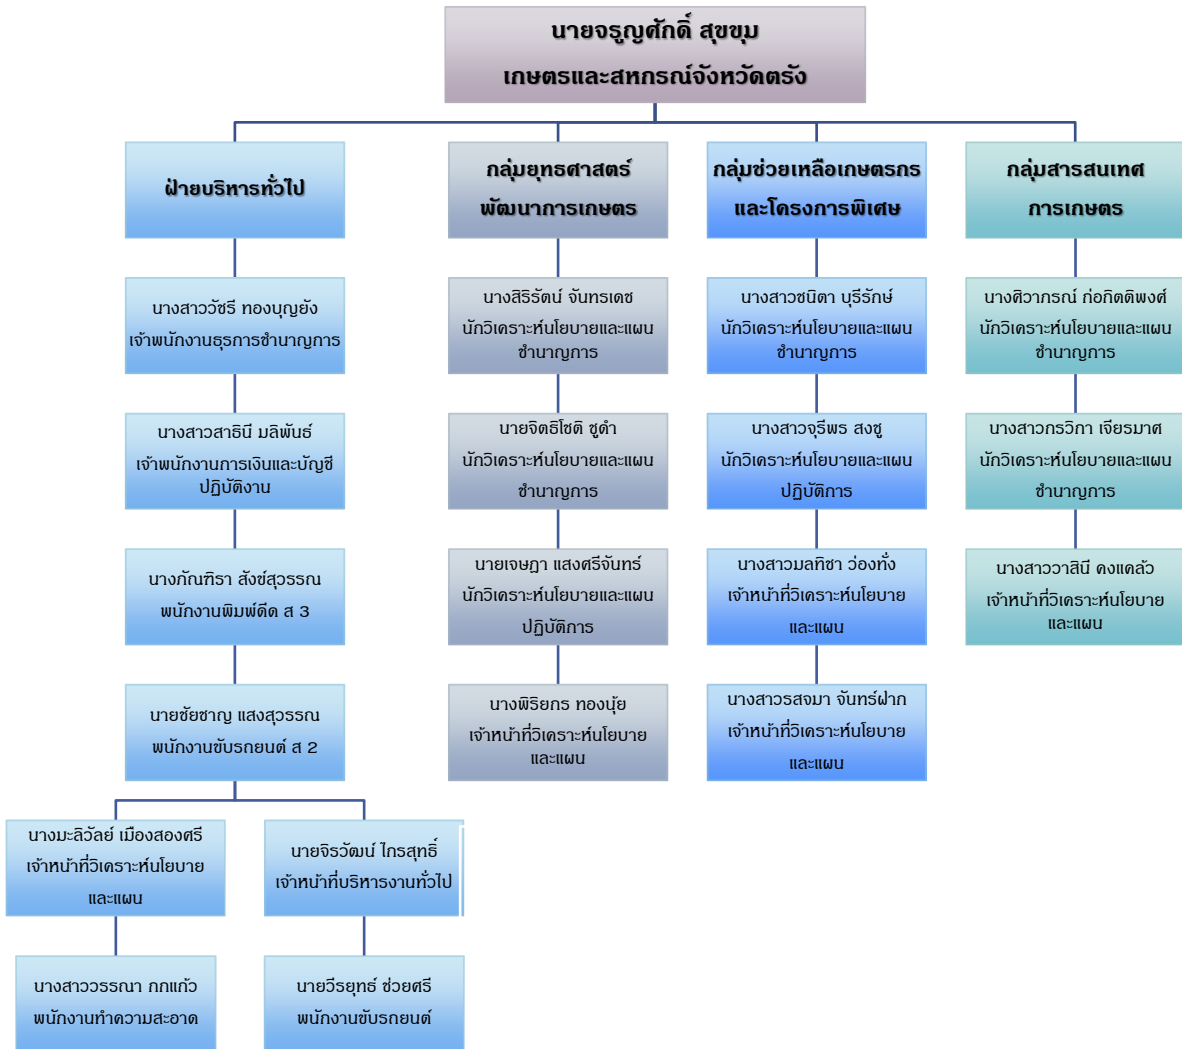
นายจรูญศักดิ์ สุขขุม
เกษตรและสหกรณ์จังหวัดตรัง

ฝ่ายบริหารทั่วไป

นางสาววัชรี ทองบุญยัง
เจ้าพนักงานธุรการชำนาญการ

นางสาวสาธินี มลิพันธ์
เจ้าพนักงานการเงินและบัญชีปฏิบัติงาน

นางภัณฑิรา สังข์สุวรรณ
พนักงานพิมพ์ดีด ส 3

นายชัยชาญ แสงสุวรรณ
พนักงานขับรถยนต์ ส 2

นางมะลิวัลย์ เมืองสองศรี
เจ้าหน้าที่วิเคราะห์นโยบายและแผน

นางสาววรรณา ภกแก้ว
พนักงานทำความสะอาด

นายจิรวัฒน์ ไกรสุทธิ์
เจ้าหน้าที่บริหารงานทั่วไป

นายวีรยุทธ์ ช่วยศรี
พนักงานขับรถยนต์

กลุ่มยุทธศาสตร์พัฒนาการเกษตร

นางสิริรัตน์ จันทรเดช
นักวิเคราะห์นโยบายและแผนชำนาญการ

นายจิตธิโชติ ชูดำ
นักวิเคราะห์นโยบายและแผนชำนาญการ

นายเจษฎา แสงศรีจันทร์
นักวิเคราะห์นโยบายและแผนปฏิบัติการ

นางพิริยกร ทองนุ้ย
เจ้าหน้าที่วิเคราะห์นโยบายและแผน

กลุ่มช่วยเหลือเกษตรกรและโครงการพิเศษ

นางสาวชนิดา บุรีรักษ์
นักวิเคราะห์นโยบายและแผนชำนาญการ

นางสาวจุรีพร สงชู
นักวิเคราะห์นโยบายและแผนปฏิบัติการ

นางสาวมลทิชา ว่องทั่ง
เจ้าหน้าที่วิเคราะห์นโยบายและแผน

นางสาวรสงมา จันทร์ฝาก
เจ้าหน้าที่วิเคราะห์นโยบายและแผน

กลุ่มสารสนเทศการเกษตร

นางศิวาภรณ์ ก่อกิตติพงศ์
นักวิเคราะห์นโยบายและแผนชำนาญการ

นางสาวกรวิภา เจียรมาศ
นักวิเคราะห์นโยบายและแผนชำนาญการ

นางสาววาสินี คงแคล้ว
เจ้าหน้าที่วิเคราะห์นโยบายและแผน